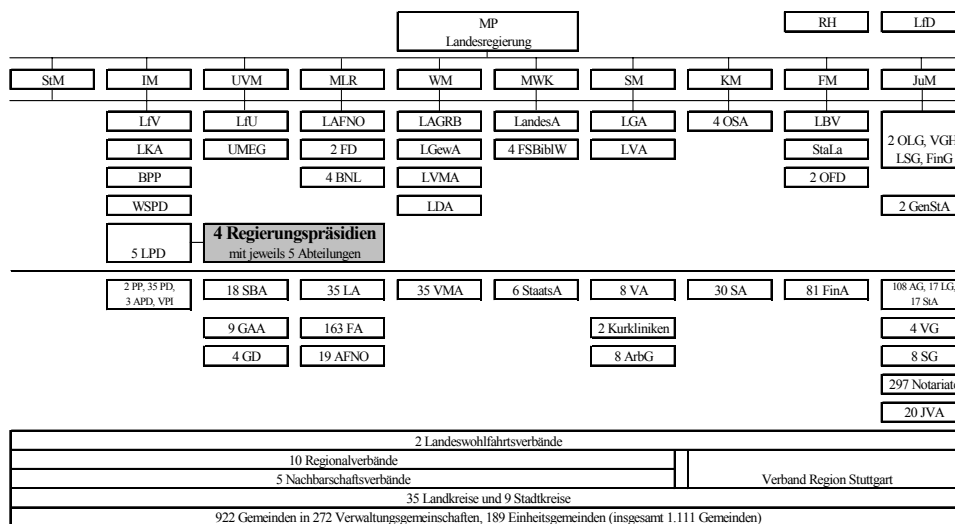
MP
Landesregierung

RH

LfD

StM

IM

UVM

MLR

WM

MWK

SM

KM

FM

JuM

LfV

LfU

LAFNO

LAGRB

LandesA

LGA

4 OSA

LBV

2 OLG, VGH, LSG, FinG

LKA

UMEG

2 FD

LGewA

4 FSBiblW

LVA

StaLa

BPP

4 BNL

LVMA

2 OFD

WSPD

LDA

2 GenStA

5 LPD

4 Regierungspräsidien
mit jeweils 5 Abteilungen

2 PP, 35 PD, 3 APD, VPI

18 SBA

35 LA

35 VMA

6 StaatsA

8 VA

30 SA

81 FinA

108 AG, 17 LG, 17 StA

9 GAA

163 FA

2 Kurkliniken

4 VG

4 GD

19 AFNO

8 ArbG

8 SG

297 Notariate

20 JVA

2 Landeswohlfahrtsverbände

10 Regionalverbände
5 Nachbarschaftsverbände

Verband Region Stuttgart

35 Landkreise und 9 Stadtkreise

922 Gemeinden in 272 Verwaltungsgemeinschaften, 189 Einheitsgemeinden (insgesamt 1.111 Gemeinden)